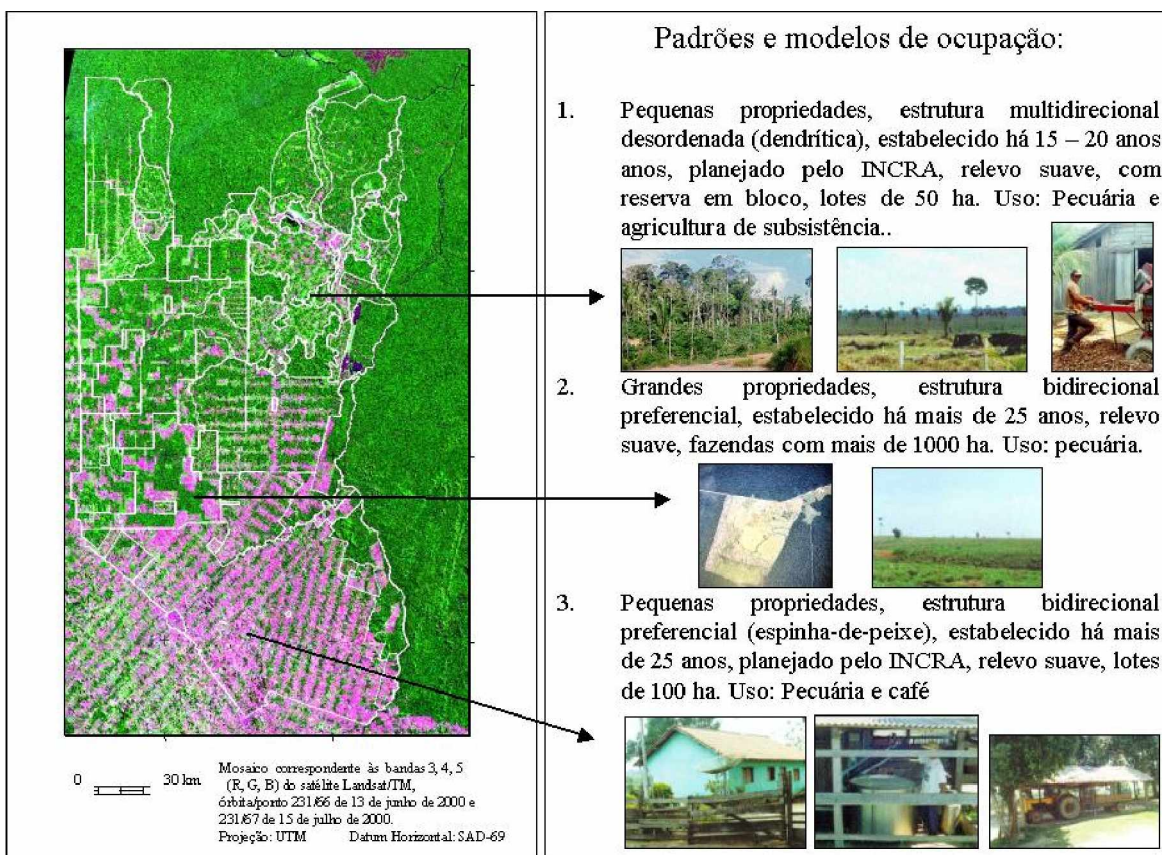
0 30 km

Mosaico correspondente às bandas 3, 4, 5 (R, G, B) do satélite Landsat/TM, órbita/ponto 231/66 de 13 de junho de 2000 e 231/67 de 15 de julho de 2000.
Projeção: UTM Datum Horizontal: SAD-69

Padrões e modelos de ocupação:

1. Pequenas propriedades, estrutura multidirecional desordenada (dendrítica), estabelecido há 15 – 20 anos anos, planejado pelo INCRA, relevo suave, com reserva em bloco, lotes de 50 ha. Uso: Pecuária e agricultura de subsistência..

2. Grandes propriedades, estrutura bidirecional preferencial, estabelecido há mais de 25 anos, relevo suave, fazendas com mais de 1000 ha. Uso: pecuária.

3. Pequenas propriedades, estrutura bidirecional preferencial (espinha-de-peixe), estabelecido há mais de 25 anos, planejado pelo INCRA, relevo suave, lotes de 100 ha. Uso: Pecuária e café